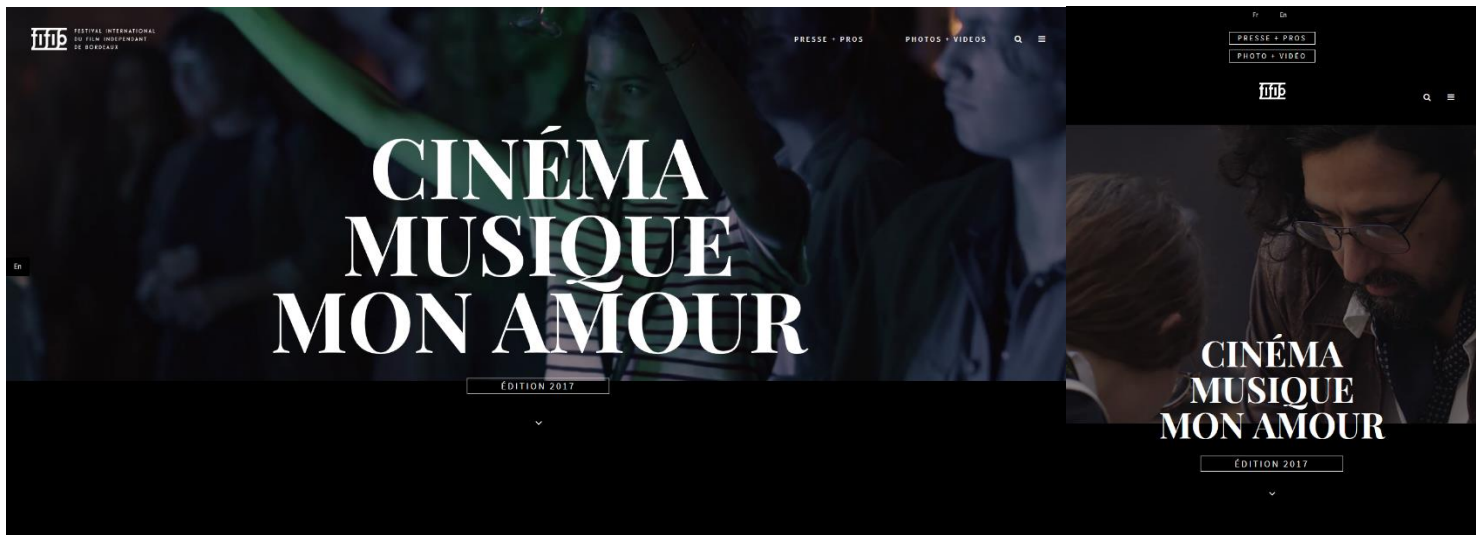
fifib FESTIVAL INTERNATIONAL DU FILM INDEPENDANT DE BORDEAUX

PRESSE + PROS

PHOTOS + VIDEOS

En

CINÉMA
MUSIQUE
MON AMOUR

ÉDITION 2017

Fr En

PRESSE + PROS

PHOTO + VIDÉO

fifib

CINÉMA
MUSIQUE
MON AMOUR

ÉDITION 2017